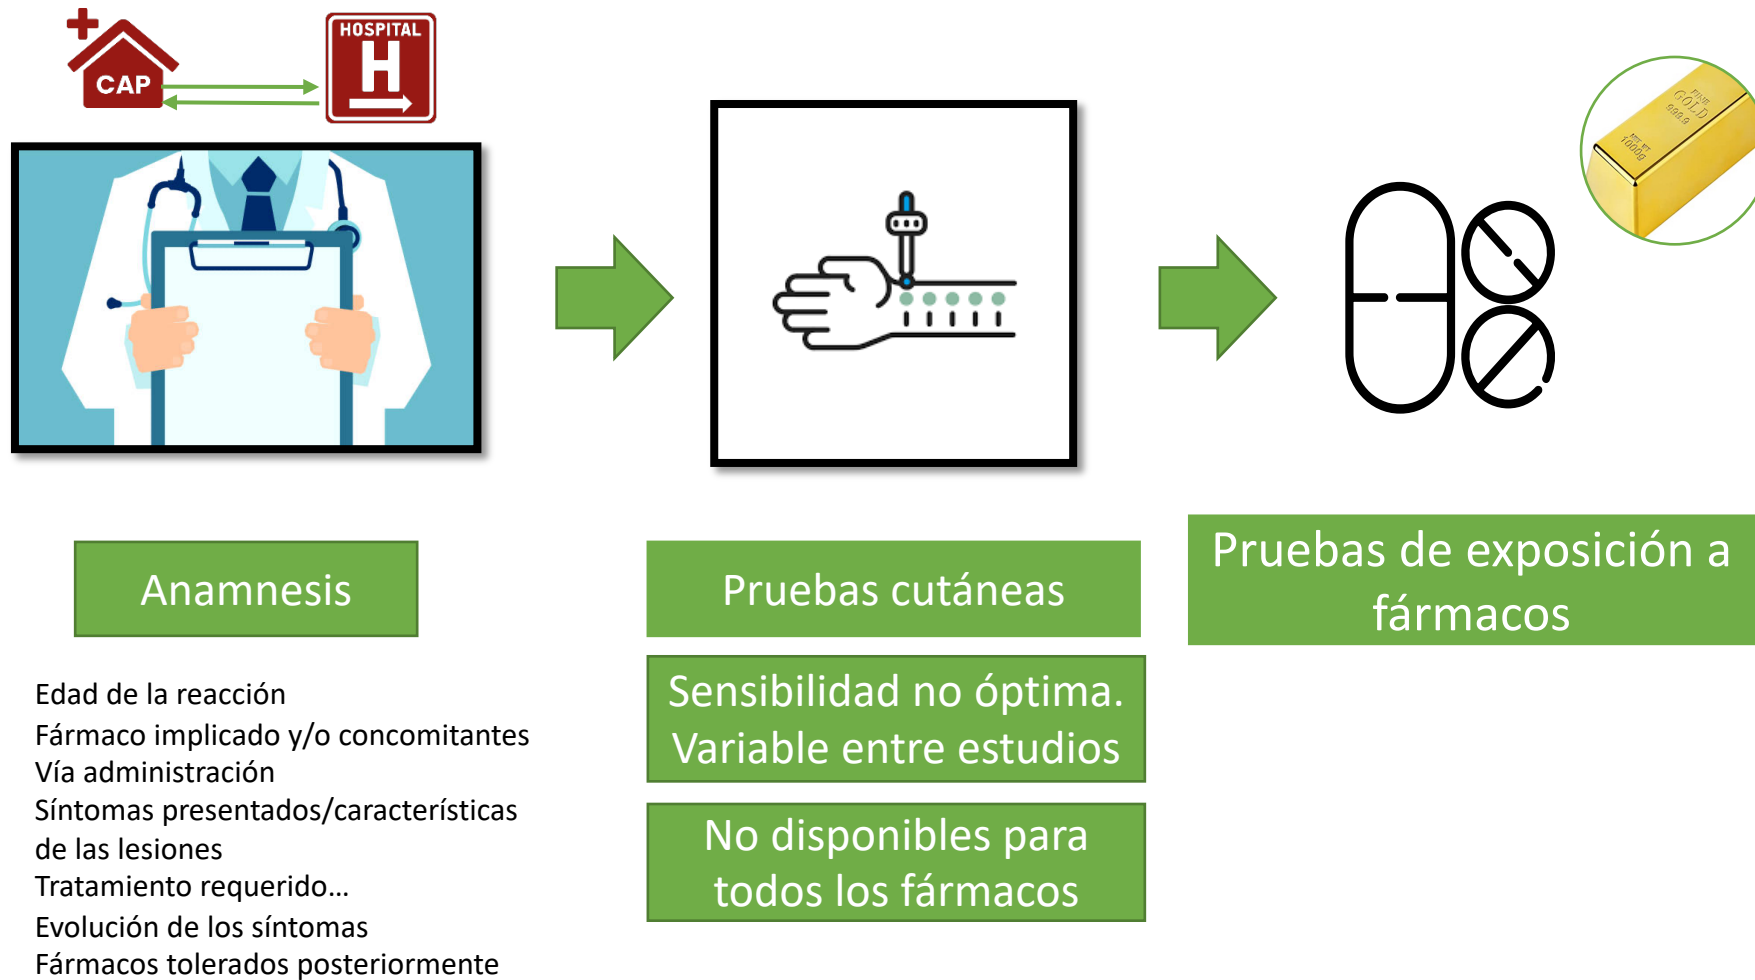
CAP

HOSPITAL
H

FINE GOLD 999.9
1000g

Anamnesis

Edad de la reacción
Fármaco implicado y/o concomitantes
Vía administración
Síntomas presentados/características de las lesiones
Tratamiento requerido…
Evolución de los síntomas
Fármacos tolerados posteriormente

Pruebas cutáneas

Sensibilidad no óptima. Variable entre estudios

No disponibles para todos los fármacos

Pruebas de exposición a fármacos